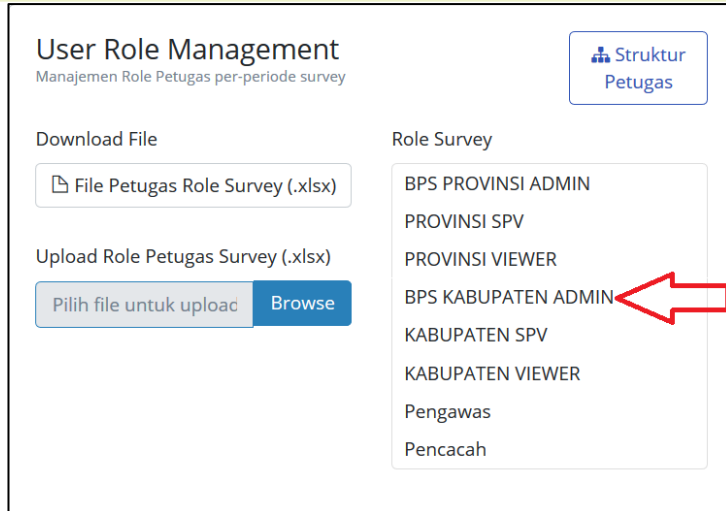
User Role Management
Manajemen Role Petugas per-periode survey

Struktur Petugas

Download File

File Petugas Role Survey (.xlsx)

Upload Role Petugas Survey (.xlsx)

Pilih file untuk upload

Browse

Role Survey

BPS PROVINSI ADMIN
PROVINSI SPV
PROVINSI VIEWER
BPS KABUPATEN ADMIN
KABUPATEN SPV
KABUPATEN VIEWER
Pengawas
Pencacah